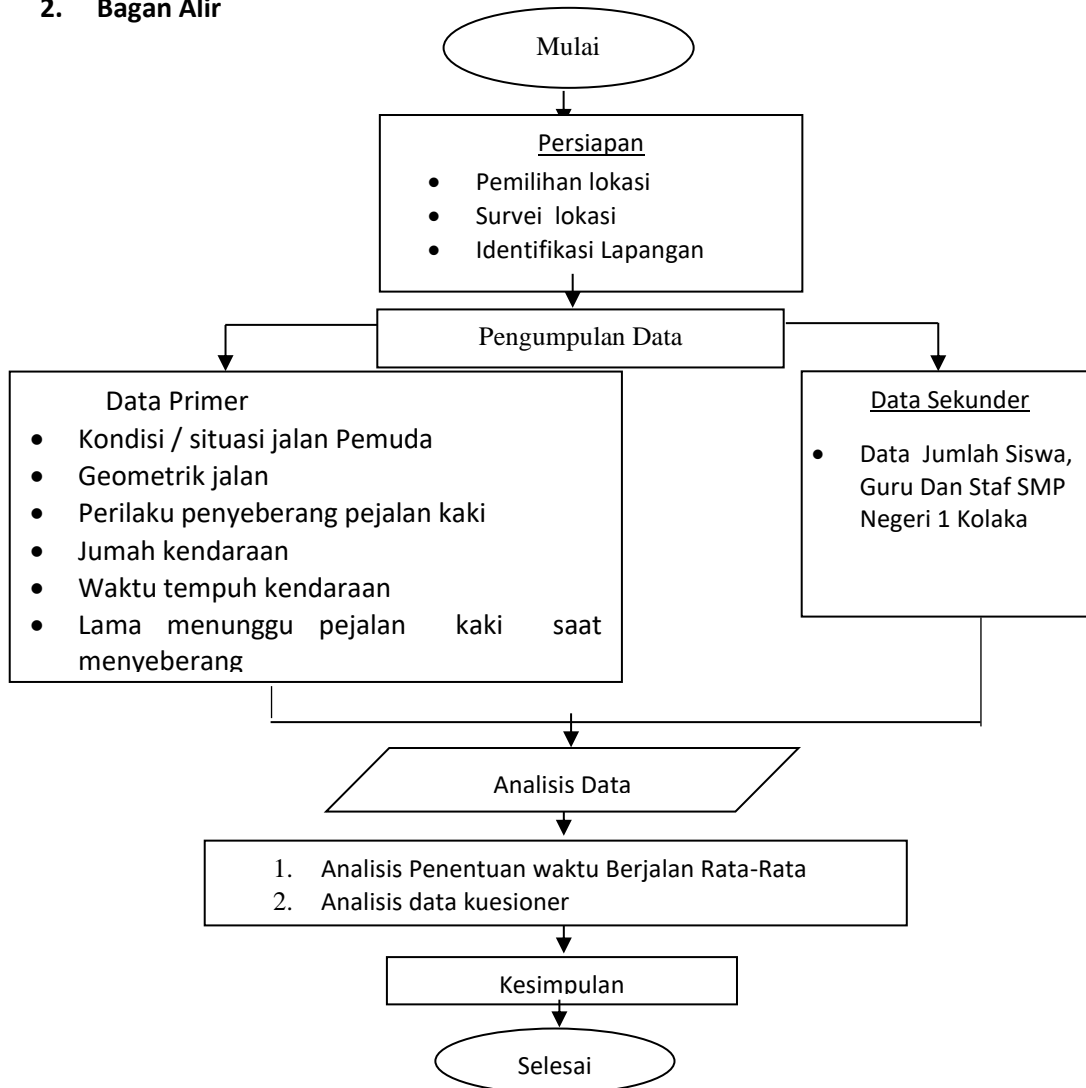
2. Bagan Alir

Mulai

Persiapan
- Pemilihan lokasi
- Survei lokasi
- Identifikasi Lapangan

Pengumpulan Data

Data Primer
- Kondisi / situasi jalan Pemuda
- Geometrik jalan
- Perilaku penyeberang pejalan kaki
- Jumah kendaraan
- Waktu tempuh kendaraan
- Lama menunggu pejalan kaki saat menyeberang

Data Sekunder
- Data Jumlah Siswa, Guru Dan Staf SMP Negeri 1 Kolaka

Analisis Data

1. Analisis Penentuan waktu Berjalan Rata-Rata
2. Analisis data kuesioner

Kesimpulan

Selesai